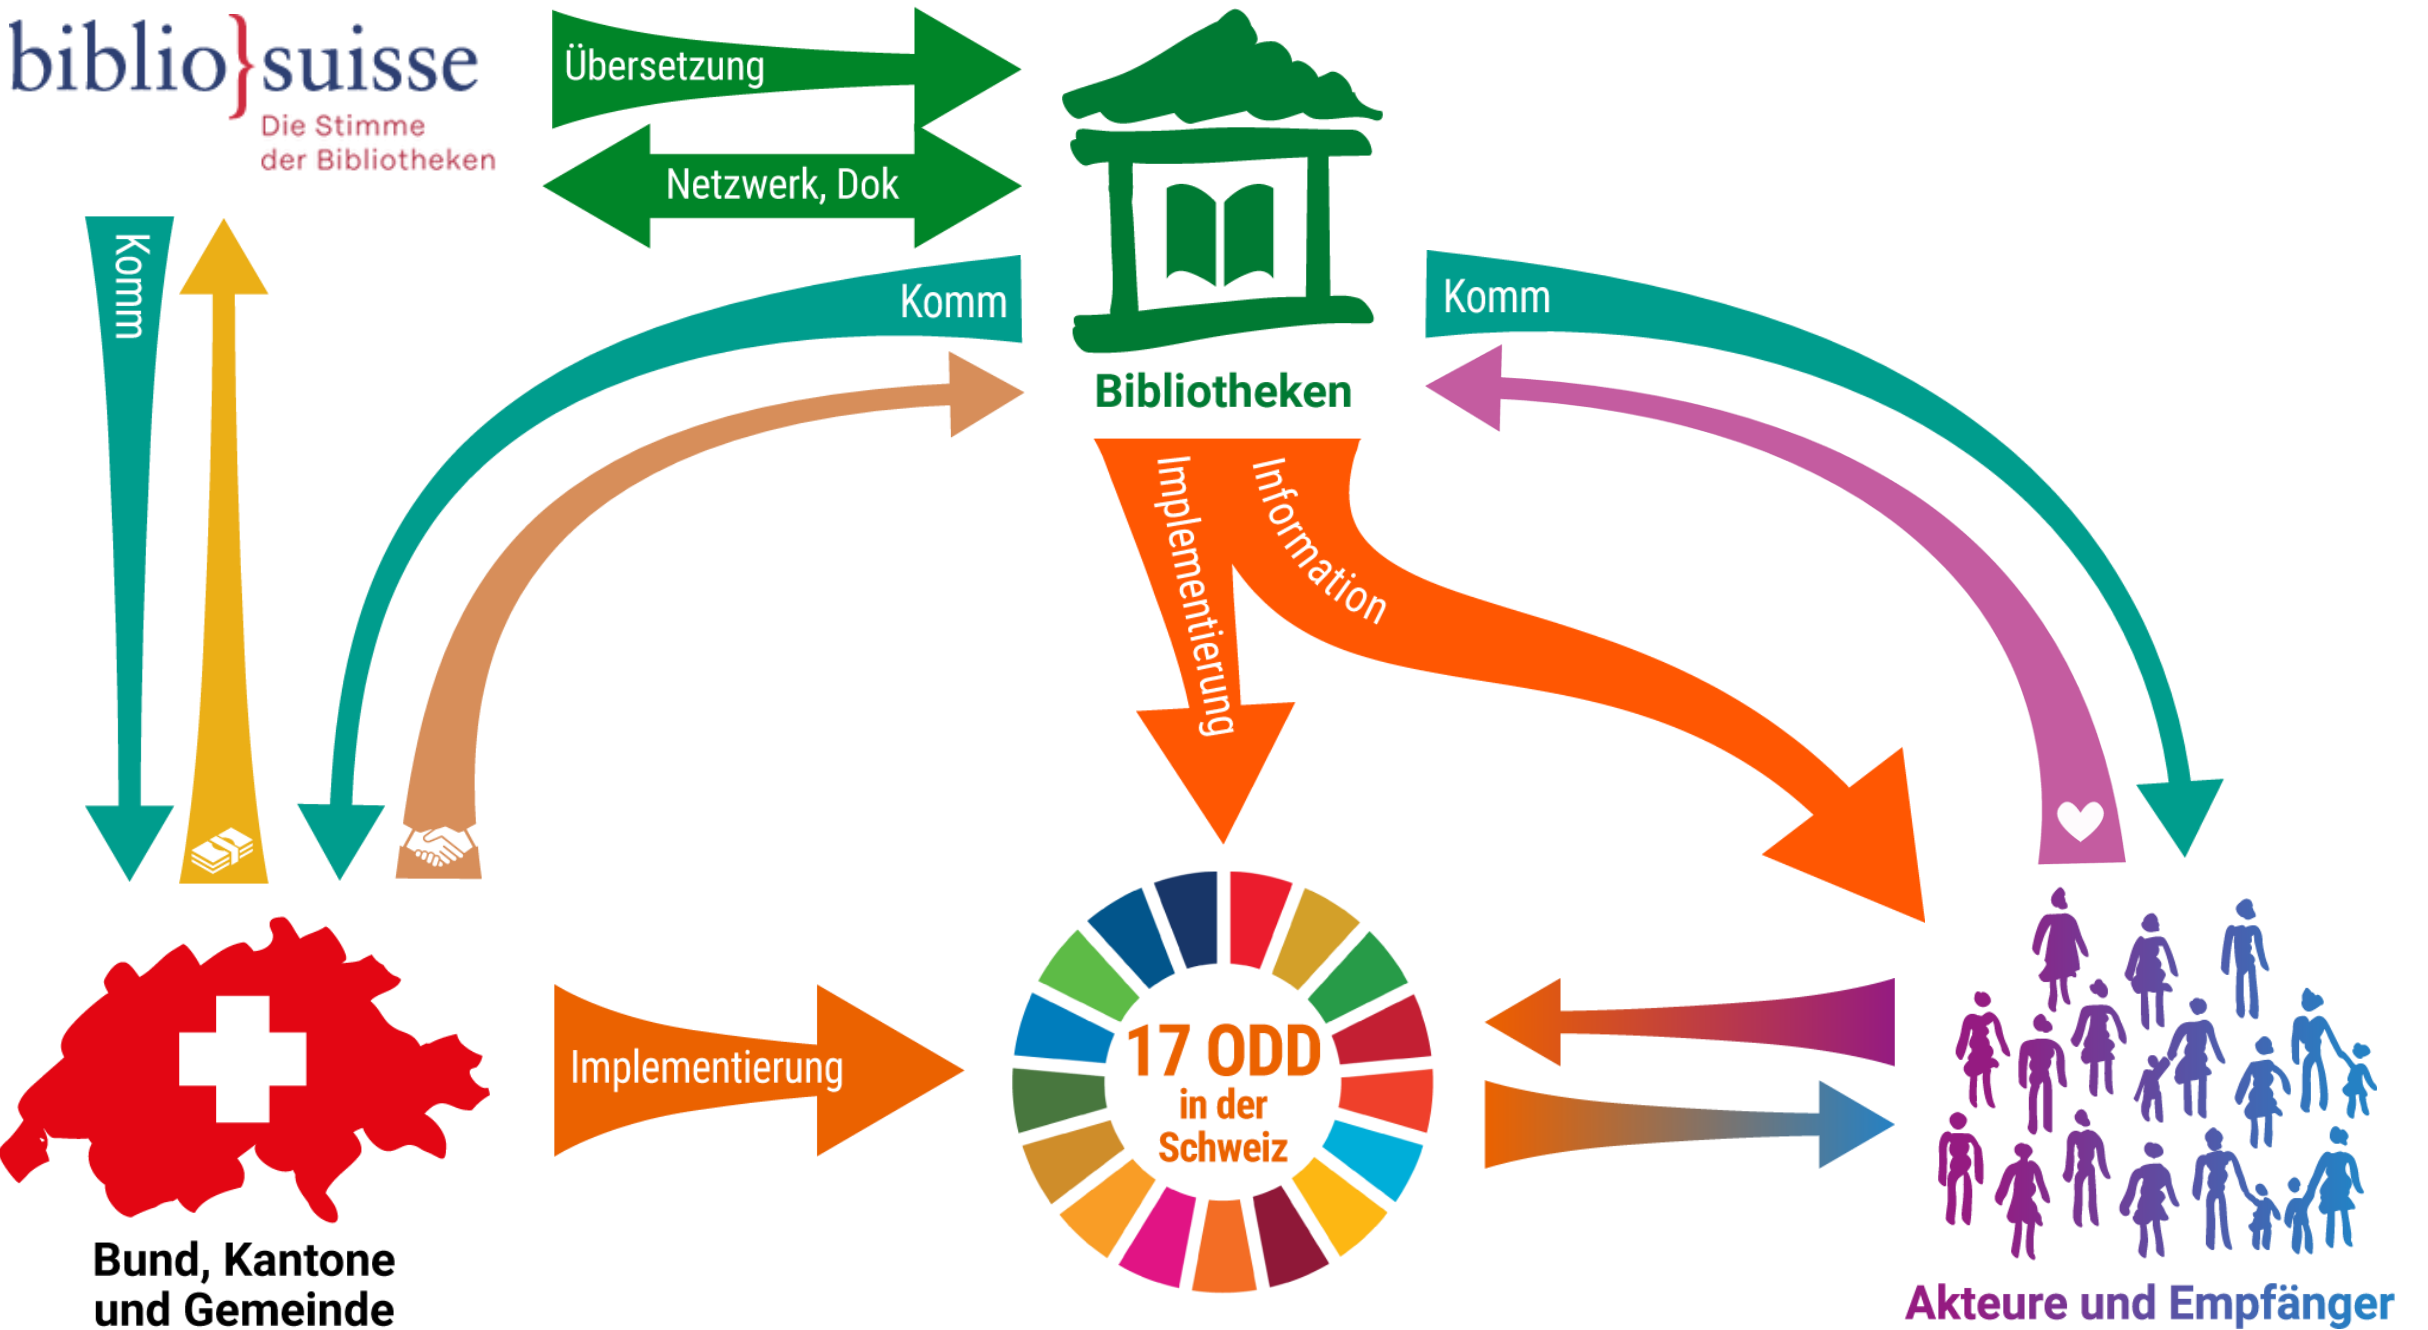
biblio}suisse
Die Stimme der Bibliotheken

Übersetzung

Netzwerk, Dok

Komm

Komm

Bibliotheken

Komm

Implementierung

Information

Bund, Kantone und Gemeinde

Implementierung

17 ODD in der Schweiz

Akteure und Empfänger